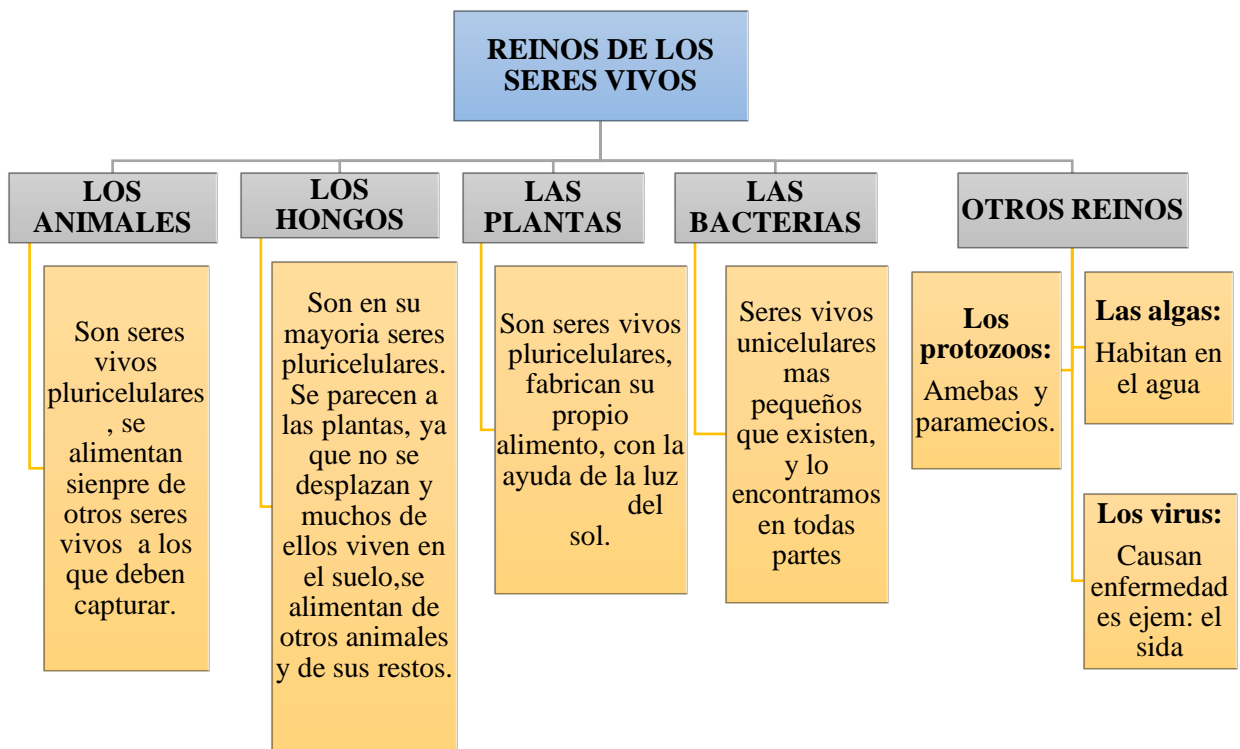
REINOS DE LOS SERES VIVOS

LOS ANIMALES

Son seres vivos pluricelulares , se alimentan sienpre de otros seres vivos a los que deben capturar.

LOS HONGOS

Son en su mayoria seres pluricelulares. Se parecen a las plantas, ya que no se desplazan y muchos de ellos viven en el suelo,se alimentan de otros animales y de sus restos.

LAS PLANTAS

Son seres vivos pluricelulares, fabrican su propio alimento, con la ayuda de la luz del sol.

LAS BACTERIAS

Seres vivos unicelulares mas pequeños que existen, y lo encontramos en todas partes

OTROS REINOS

Los protozoos: Amebas y paramecios.

Las algas: Habitan en el agua

Los virus: Causan enfermedades ejem: el sida